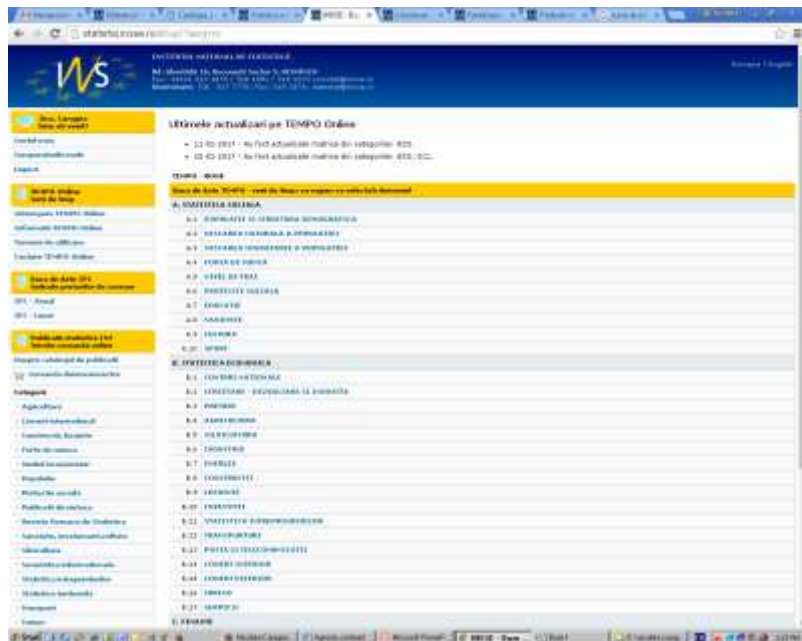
INS

Ultimele actualizari pe TEMPO Online

TEMPO - INSSE

A. STATISTICA SOCIALA

A.1 POPULATIE SI STRUCTURA DEMOGRAFICA

A.2 MISCAREA NATURALA A POPULATIEI

A.3 MISCAREA MIGRATORIE A POPULATIEI

A.4 FORTA DE MUNCA

A.5 NIVEL DE TRAI

A.6 PROTECTIE SOCIALA

A.7 EDUCATIE

A.8 SANATATE

A.9 CULTURA

A.10 SPORT

B. STATISTICA ECONOMICA

B.1 CONTURI NATIONALE

B.2 CERCETARE - DEZVOLTARE SI INOVATIE

B.3 PRETURI

B.4 AGRICULTURA

B.5 SILVICULTURA

B.6 INDUSTRIE

B.7 ENERGIE

B.8 CONSTRUCTII

B.9 LOCUINTE

B.10 INVESTITII

B.11 STATISTICA INTREPRINDERILOR

B.12 TRANSPORTURI

B.13 POSTA SI TELECOMUNICATII

B.14 COMERT INTERIOR

B.15 COMERT EXTERIOR

B.16 TURISM

B.17 SERVICII

C. FINANTE

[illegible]